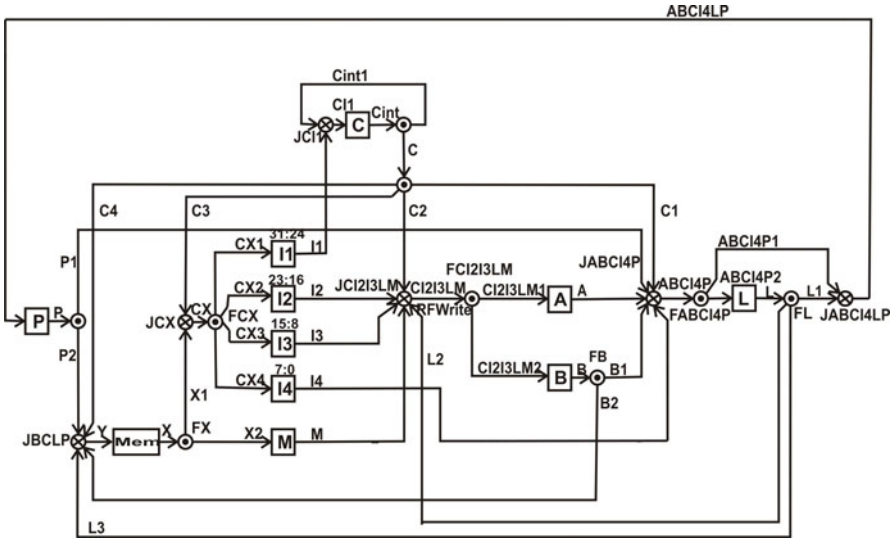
ABCI4LP

Cint1

CI1

Cint

JCI1

C

C

C4

C3

C2

C1

P1

31:24

CX1

I1

I1

FCI2I3LM

JABCI4P

ABCI4P1

23:16

CX2

I2

I2

JCI2I3LM

CI2I3LM

CI2I3LM1

A

A

ABCI4P

ABCI4P2

L

L

L1

P

P

JCX

CX

FCX

RFWrite

FABCI4P

FL

JABCI4LP

15:8

CX3

I3

I3

P2

L2

CI2I3LM2

B

FB

B

B1

7:0

CX4

I4

I4

X1

B2

JBCLP

Y

Mem

X

FX

X2

M

M

L3